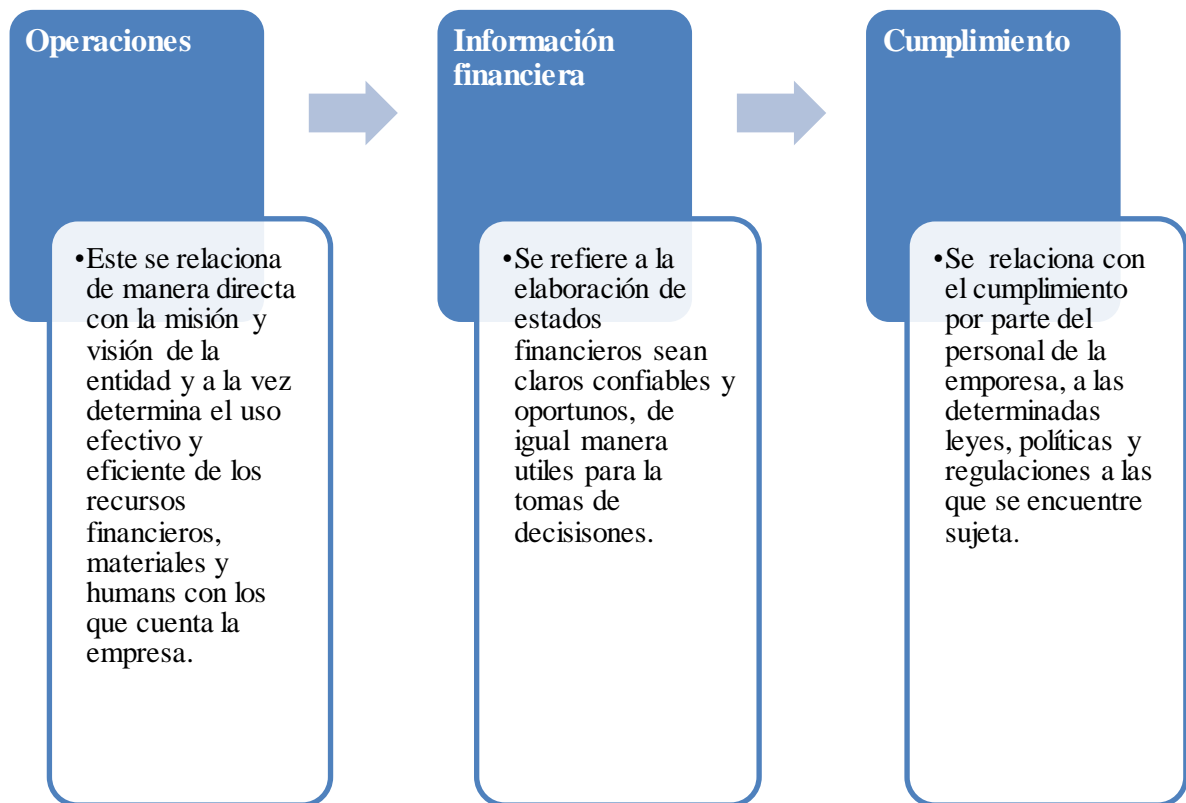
Operaciones

•Este se relaciona de manera directa con la misión y visión de la entidad y a la vez determina el uso efectivo y eficiente de los recursos financieros, materiales y humans con los que cuenta la empresa.

Información financiera

•Se refiere a la elaboración de estados financieros sean claros confiables y oportunos, de igual manera utiles para la tomas de decisisones.

Cumplimiento

•Se relaciona con el cumplimiento por parte del personal de la emporesa, a las determinadas leyes, políticas y regulaciones a las que se encuentre sujeta.